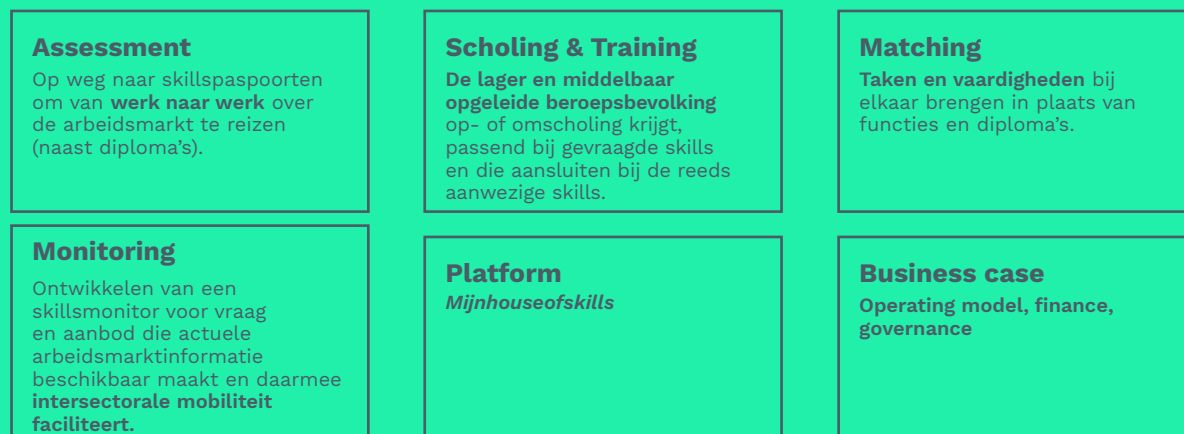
Assessment
Op weg naar skillspaspoorten om van **werk naar werk** over de arbeidsmarkt te reizen (naast diploma's).

Scholing & Training
**De lager en middelbaar opgeleide beroepsbevolking** op- of omscholing krijgt, passend bij gevraagde skills en die aansluiten bij de reeds aanwezige skills.

Matching
**Taken en vaardigheden** bij elkaar brengen in plaats van functies en diploma's.

Monitoring
Ontwikkelen van een skillsmonitor voor vraag en aanbod die actuele arbeidsmarktinformatie beschikbaar maakt en daarmee **intersectorale mobiliteit faciliteert.**

Platform
*Mijnhouseofskills*

Business case
**Operating model, finance, governance**